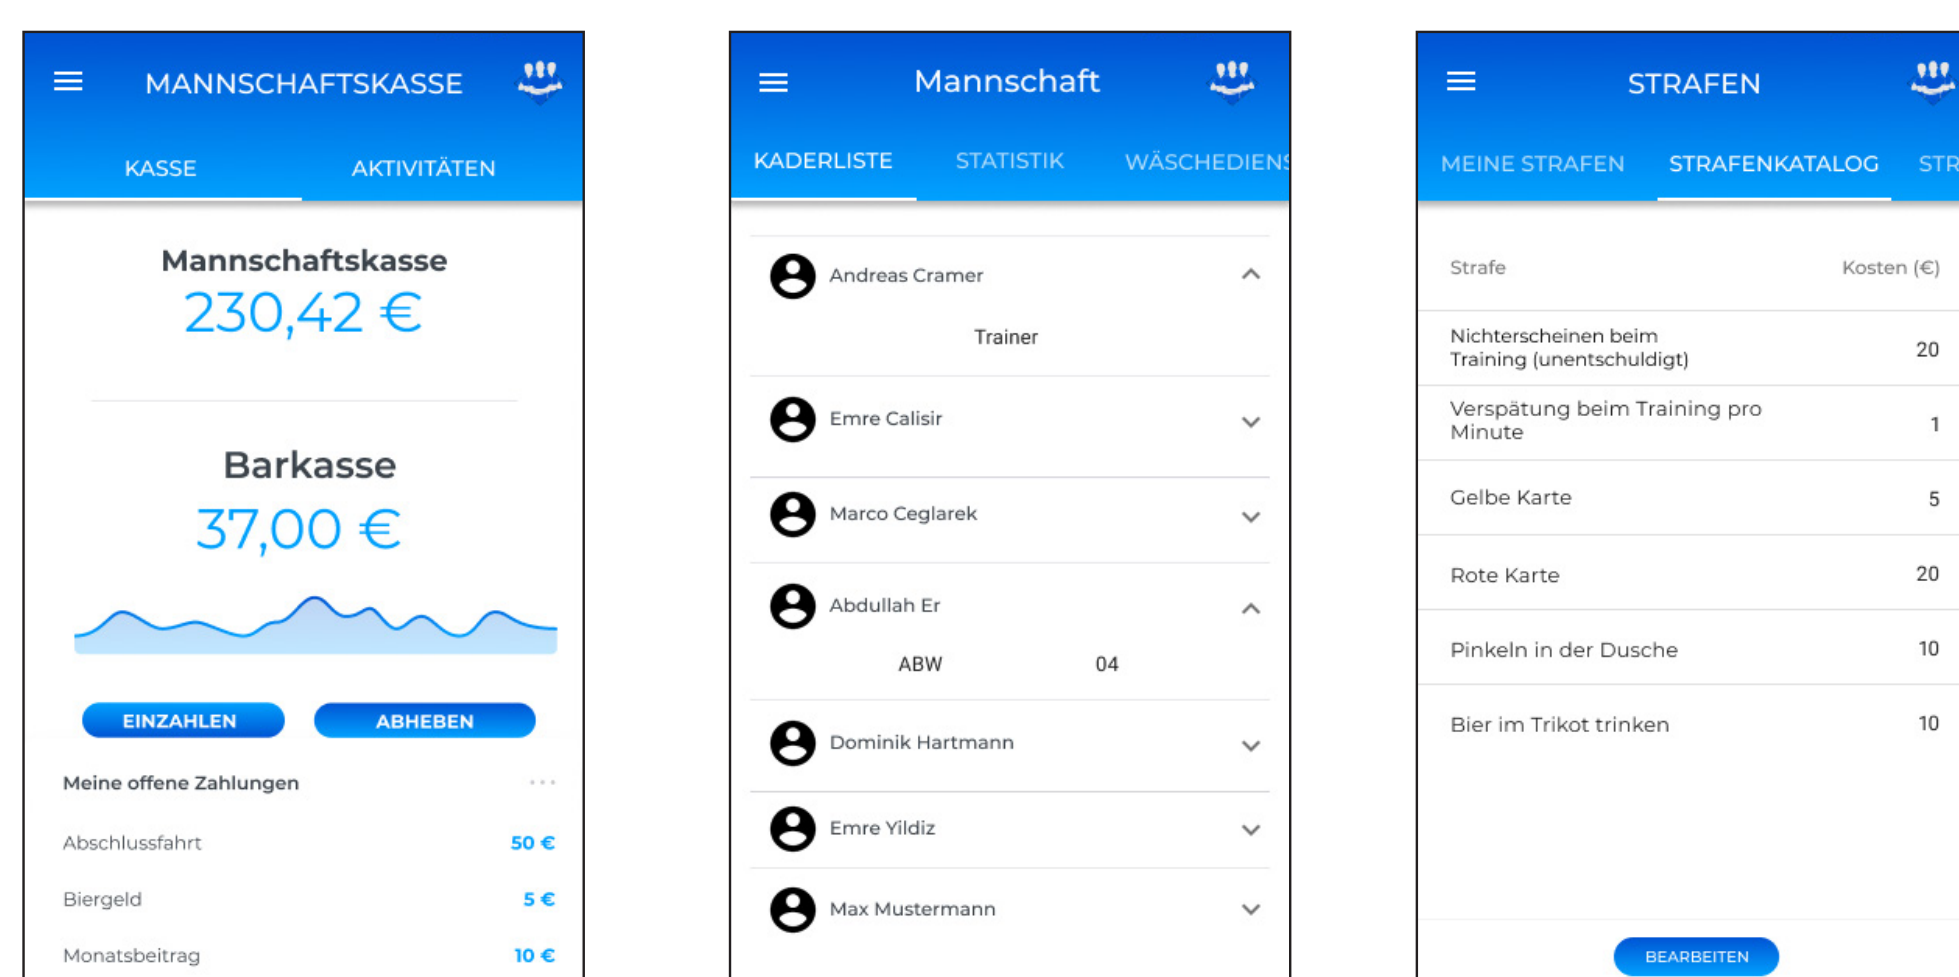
MANNSCHAFTSKASSE

KASSE AKTIVITÄTEN

Mannschaftskasse
230,42 €

Barkasse
37,00 €

EINZAHLEN ABHEBEN

Meine offene Zahlungen ...

Abschlussfahrt 50 €

Biergeld 5 €

Monatsbeitrag 10 €

Mannschaft

KADERLISTE STATISTIK WÄSCHEDIENS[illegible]

Andreas Cramer

Trainer

Emre Calisir

Marco Ceglarek

Abdullah Er

ABW 04

Dominik Hartmann

Emre Yildiz

Max Mustermann

STRAFEN

MEINE STRAFEN STRAFENKATALOG STR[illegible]

| Strafe | Kosten (€) |
|---|---|
| Nichterscheinen beim Training (unentschuldigt) | 20 |
| Verspätung beim Training pro Minute | 1 |
| Gelbe Karte | 5 |
| Rote Karte | 20 |
| Pinkeln in der Dusche | 10 |
| Bier im Trikot trinken | 10 |

BEARBEITEN